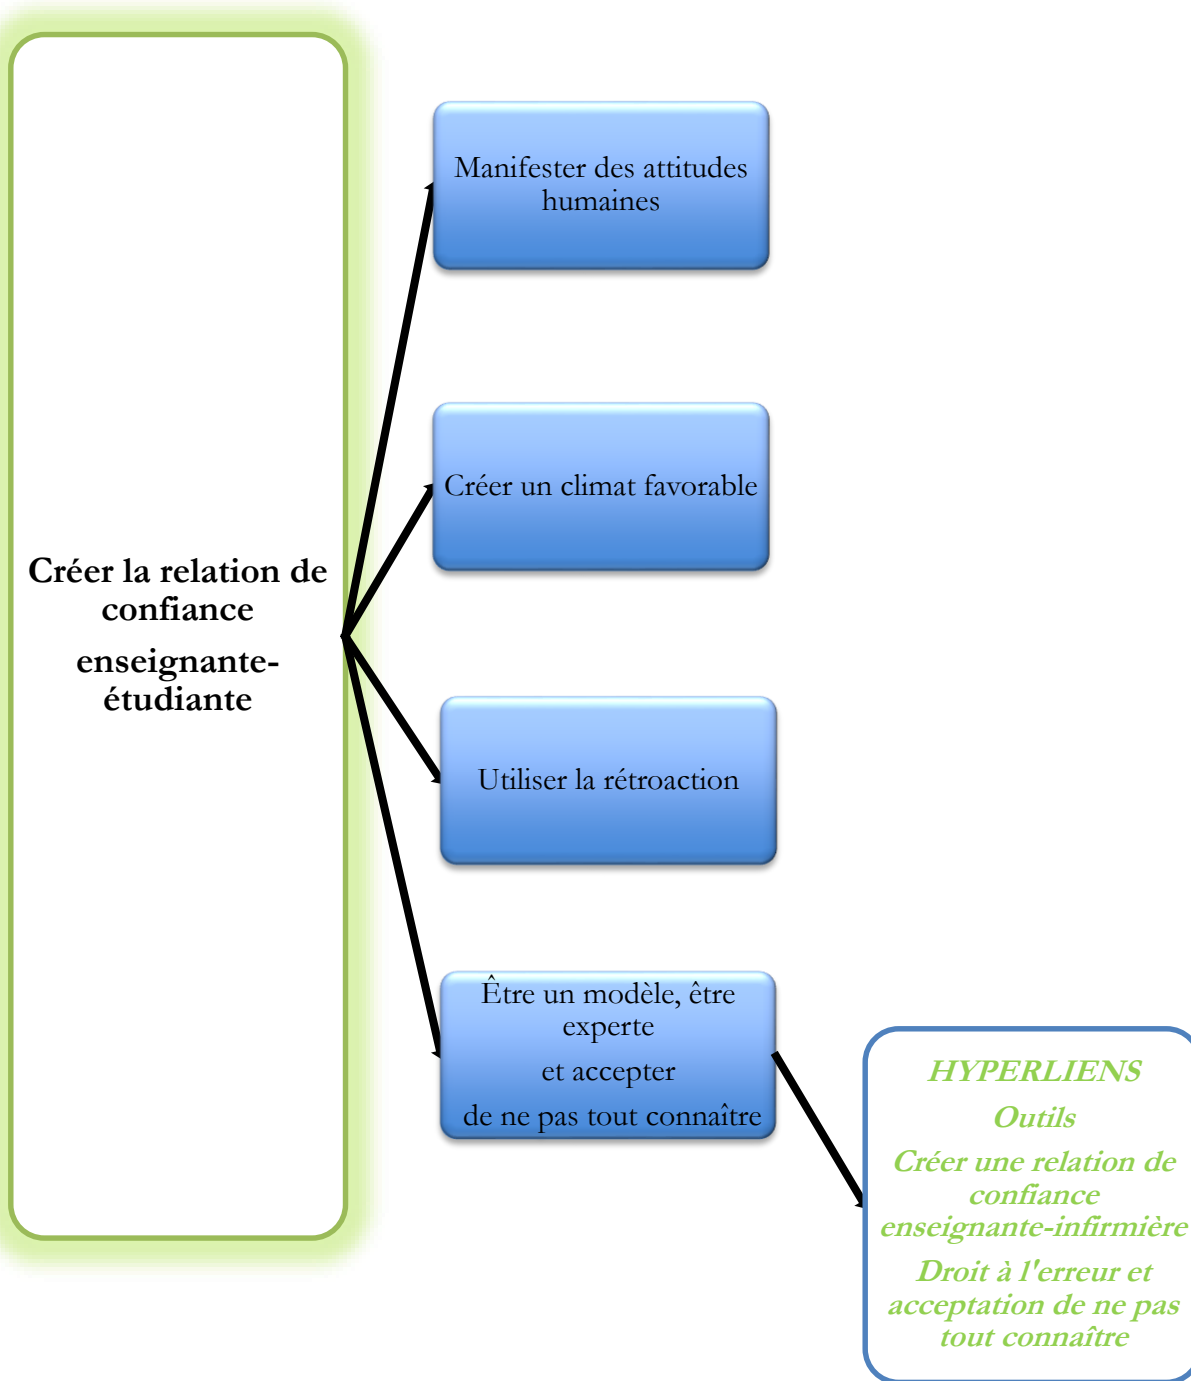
Créer la relation de confiance

enseignante-étudiante

Manifester des attitudes humaines

Créer un climat favorable

Utiliser la rétroaction

Être un modèle, être experte

et accepter

de ne pas tout connaître

HYPERLIENS

Outils

Créer une relation de confiance enseignante-infirmière

Droit à l'erreur et acceptation de ne pas tout connaître